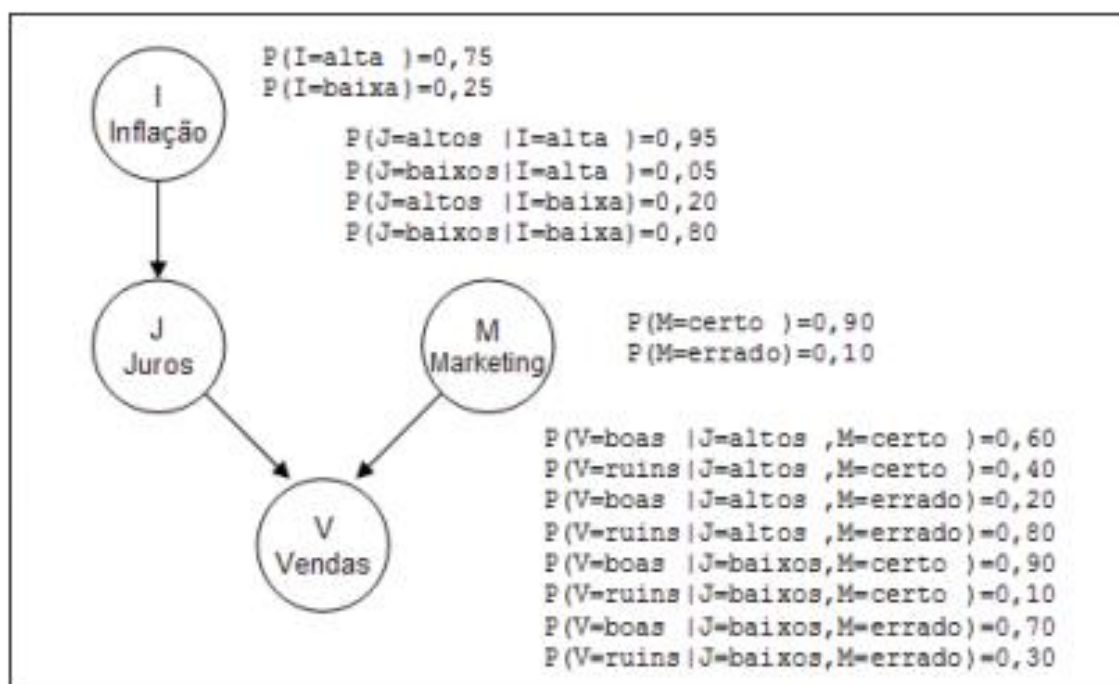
I
Inflação

P(I=alta )=0,75
P(I=baixa)=0,25

P(J=altos |I=alta )=0,95
P(J=baixos|I=alta )=0,05
P(J=altos |I=baixa)=0,20
P(J=baixos|I=baixa)=0,80

J
Juros

M
Marketing

P(M=certo )=0,90
P(M=errado)=0,10

P(V=boas |J=altos ,M=certo )=0,60
P(V=ruins|J=altos ,M=certo )=0,40
P(V=boas |J=altos ,M=errado)=0,20
P(V=ruins|J=altos ,M=errado)=0,80
P(V=boas |J=baixos,M=certo )=0,90
P(V=ruins|J=baixos,M=certo )=0,10
P(V=boas |J=baixos,M=errado)=0,70
P(V=ruins|J=baixos,M=errado)=0,30

V
Vendas